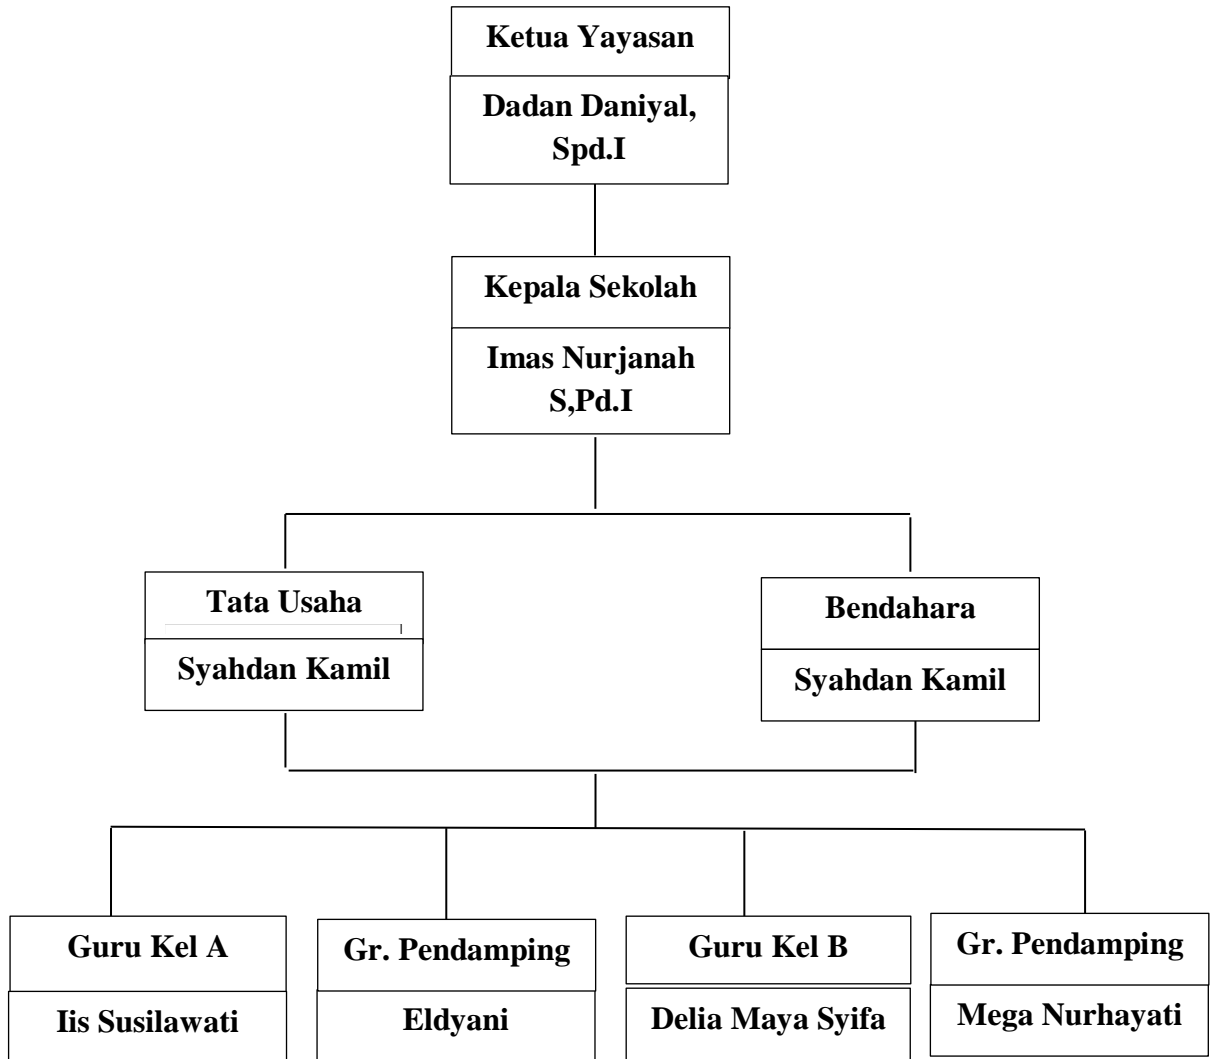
Ketua Yayasan
Dadan Daniyal, Spd.I

Kepala Sekolah
Imas Nurjanah S,Pd.I

Tata Usaha
Syahdan Kamil

Bendahara
Syahdan Kamil

Guru Kel A
Iis Susilawati

Gr. Pendamping
Eldyani

Guru Kel B
Delia Maya Syifa

Gr. Pendamping
Mega Nurhayati